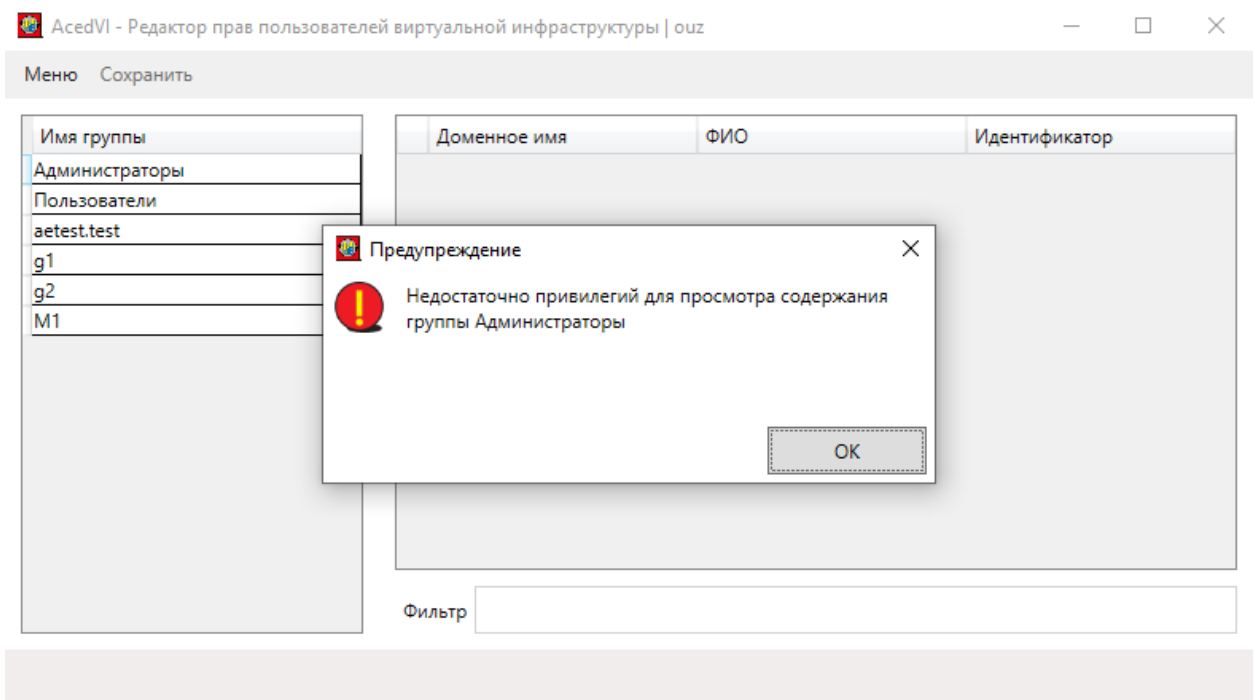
AcedVI - Редактор прав пользователей виртуальной инфраструктуры | ouz

Меню Сохранить

| Имя группы |
|---|
| Администраторы |
| Пользователи |
| aetest.test |
| g1 |
| g2 |
| M1 |

| Доменное имя | ФИО | Идентификатор |
|---|---|---|

Предупреждение

Недостаточно привилегий для просмотра содержания группы Администраторы

OK

Фильтр